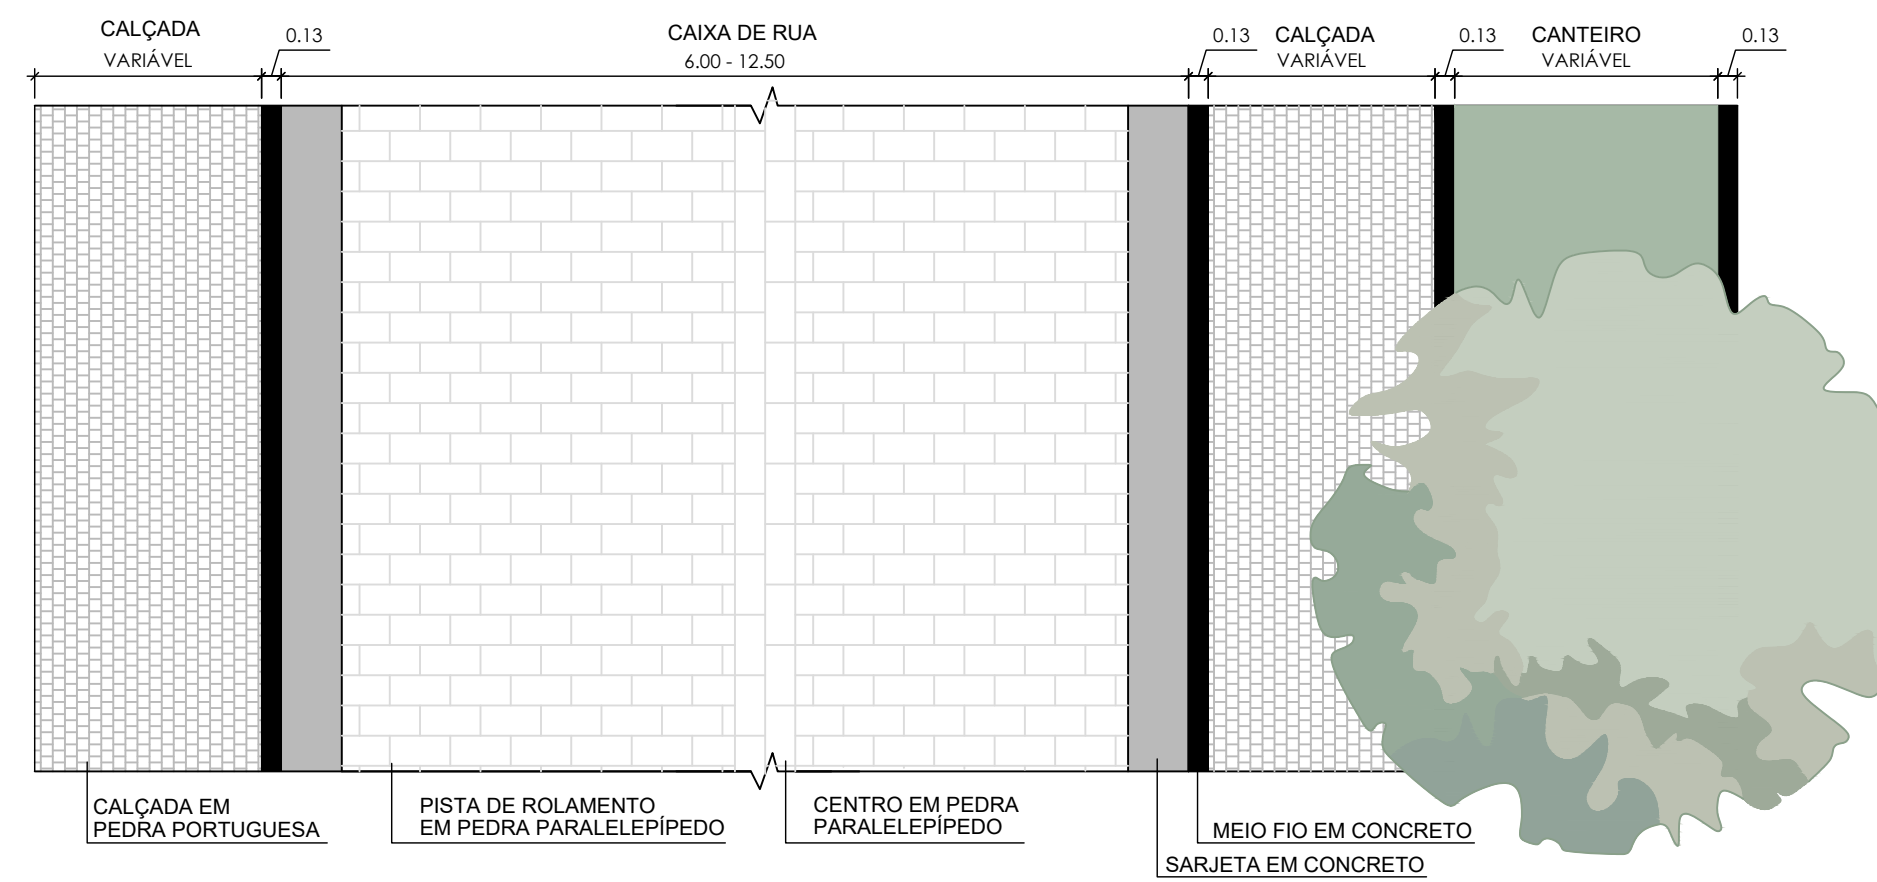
CALÇADA
VARIÁVEL

0.13

CAIXA DE RUA
6.00 - 12.50

0.13

CALÇADA
VARIÁVEL

0.13

CANTEIRO
VARIÁVEL

0.13

CALÇADA EM
PEDRA PORTUGUESA

PISTA DE ROLAMENTO
EM PEDRA PARALELEPÍPEDO

CENTRO EM PEDRA
PARALELEPÍPEDO

MEIO FIO EM CONCRETO

SARJETA EM CONCRETO